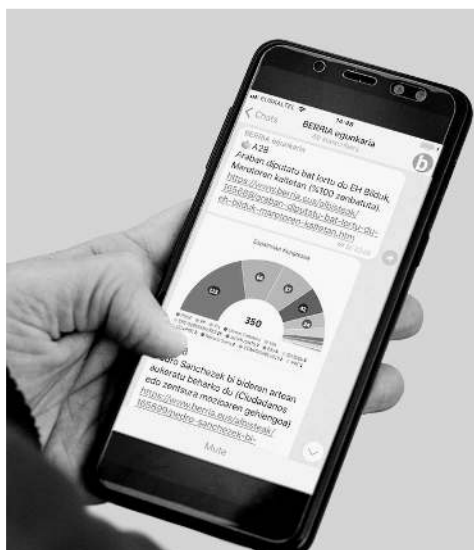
EUSKALTEL 14:48

< Chats

BERRIA egunkaria

BERRIA egunkaria

A28

Frabian diputatu bat lortu du EH Bilduk, Mendoren kaltetan (%100 zenbatuta). https://www.berria.eus/albisteak/165848/graban-diputatu-bat-lortu-du-eh-bilduk-mendoren-kaltetan.htm

Espainiako Kongresua

350

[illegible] Sanchezek bi bideren artean aukeratu beharko du (Ciudadanos edo zentro-ezkerreko gehiengoa) https://www.berria.eus/albisteak/165850/pedro-sanchezek-bi-

Mute

b